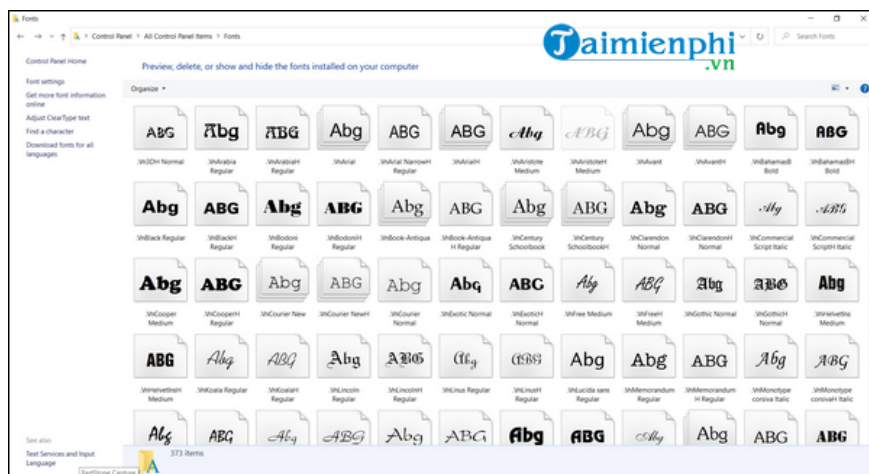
Fonts

← → ˅ ↑ > Control Panel > All Control Panel Items > Fonts

Search Fonts

Taimienphi.vn

Control Panel Home

Font settings

Get more font information online

Adjust ClearType text

Find a character

Download fonts for all languages

Preview, delete, or show and hide the fonts installed on your computer

Organize ▾

ABG .Vn3DH Normal
Abg .VnArabia Regular
ABG .VnArabiaH Regular
Abg .VnArial
ABG .VnArial NarrowH Regular
ABG .VnArialH
Abg .VnAristote Medium
ABG .VnAristoteH Medium
Abg .VnAvant
ABG .VnAvantH
Abg .VnBahamasB Bold
ABG .VnBahamasBH Bold

Abg .VnBlack Regular
ABG .VnBlackH Regular
Abg .VnBodoni Regular
ABG .VnBodoniH Regular
Abg .VnBook-Antiqua
ABG .VnBook-Antiqua H Regular
Abg .VnCentury Schoolbook
ABG .VnCentury SchoolbookH
Abg .VnClarendon Normal
ABG .VnClarendonH Normal
Abg .VnCommercial Script Italic
ABG .VnCommercial ScriptH Italic

Abg .VnCooper Medium
ABG .VnCooperH Regular
Abg .VnCourier New
ABG .VnCourier NewH
Abg .VnCourier Normal
Abg .VnExotic Normal
ABG .VnExoticH Normal
Abg .VnFree Medium
ABG .VnFreeH Medium
Abg .VnGothic Normal
ABG .VnGothicH Normal
Abg .VnHelvetIns Medium

ABG .VnHelvetInsH Medium
Abg .VnKoala Regular
ABG .VnKoalaH Regular
Abg .VnLincoln Regular
ABG .VnLincolnH Regular
Abg .VnLinus Regular
ABG .VnLinusH Regular
Abg .VnLucida sans Regular
Abg .VnMemorandum Regular
ABG .VnMemorandum H Regular
Abg .VnMonotype corsiva Italic
ABG .VnMonotype corsivaH Italic

Abg ABG Abg ABG Abg ABG Abg ABG Abg Abg ABG ABG

See also

Text Services and Input Language

373 items